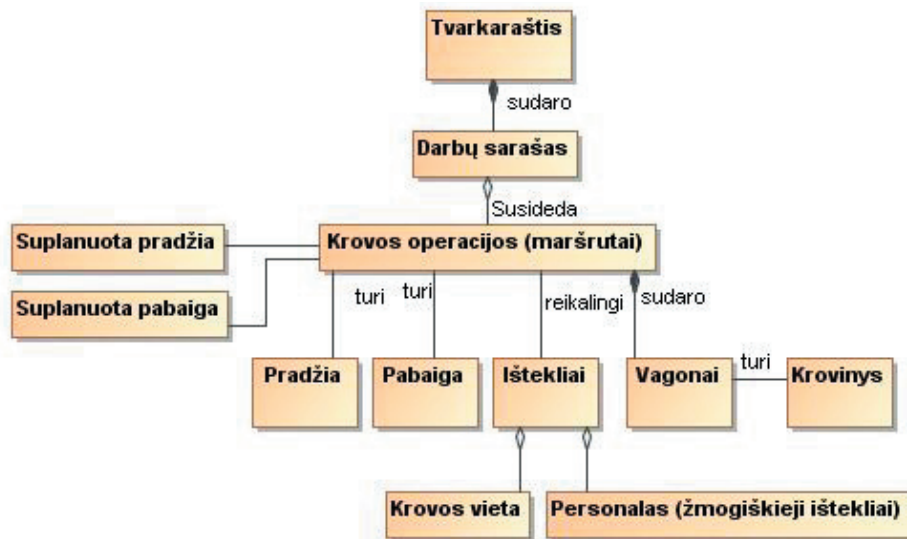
Tvarkaraštis
sudaro
Darbų sarašas
Susideda
Suplanuota pradžia
Krovos operacijos (maršrutai)
Suplanuota pabaiga
turi
turi
reikalingi
sudaro
Pradžia
Pabaiga
Ištekliai
Vagonai
turi
Krovinys
Krovos vieta
Personalas (žmogiškieji ištekliai)